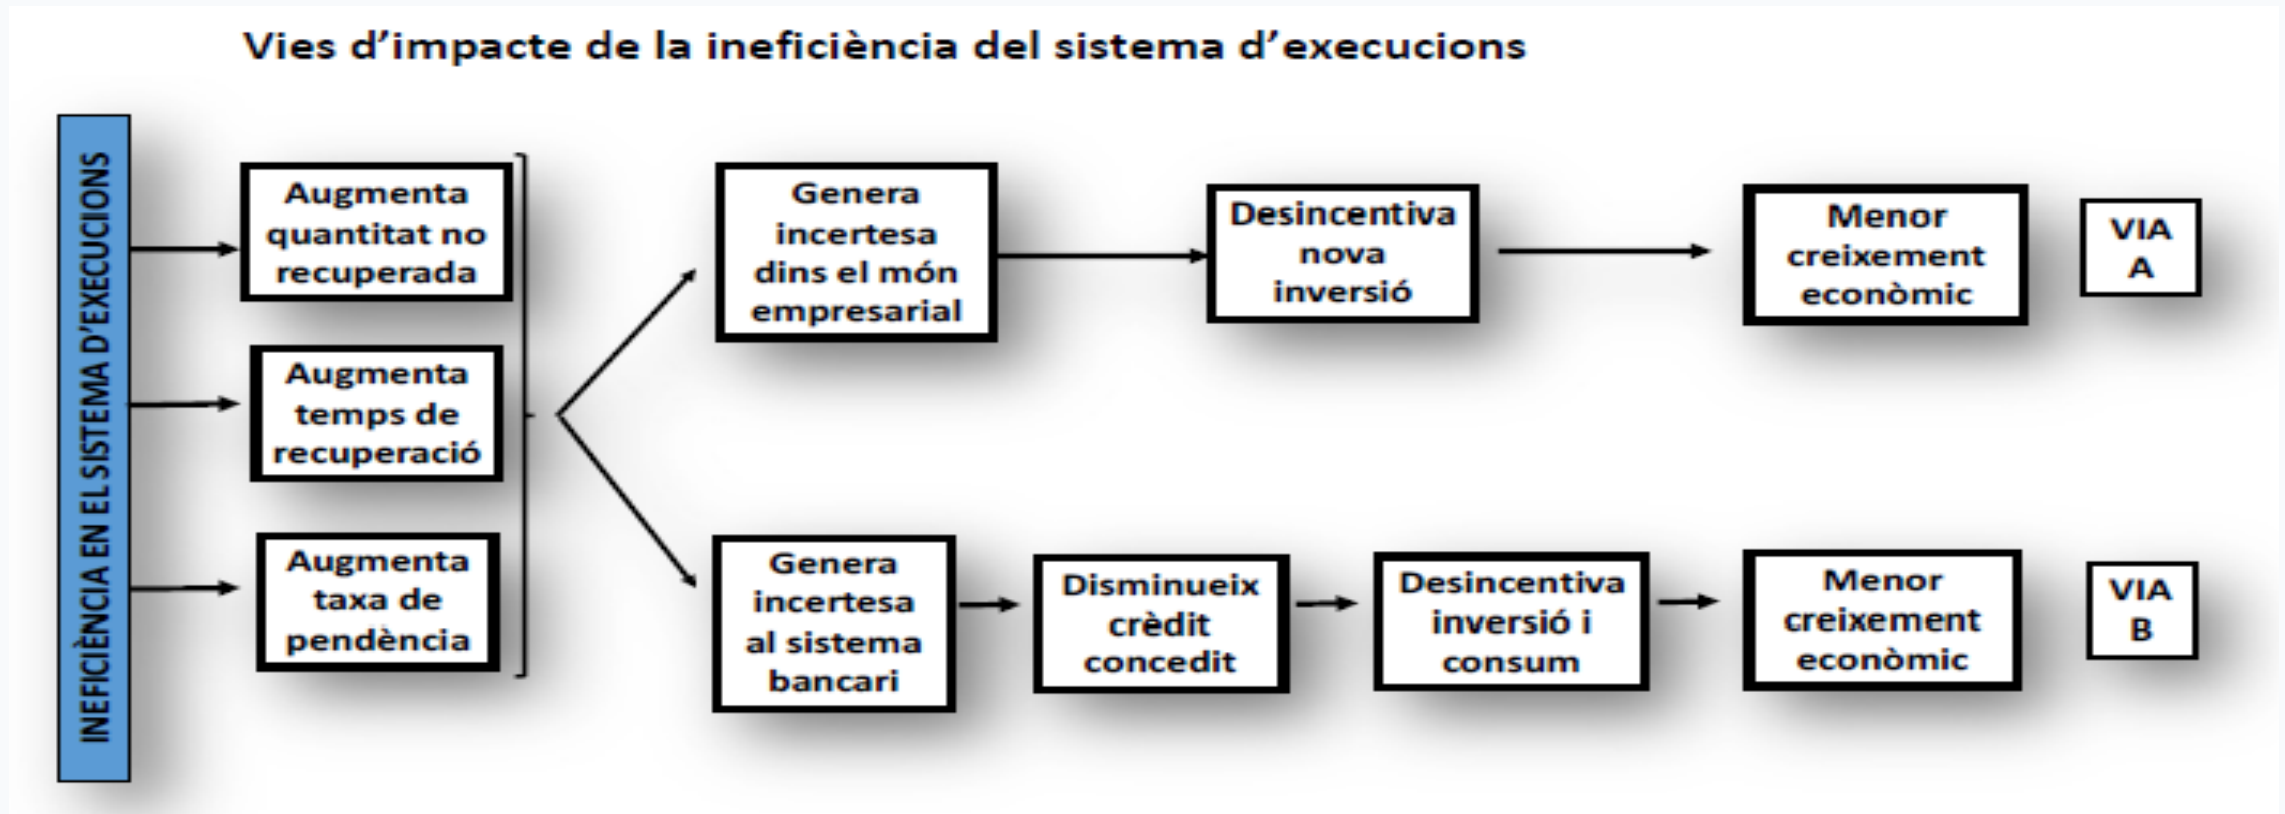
Vies d’impacte de la ineficiència del sistema d’execucions

INEFICIÈNCIA EN EL SISTEMA D’EXECUCIONS

Augmenta quantitat no recuperada

Augmenta temps de recuperació

Augmenta taxa de pendència

Genera incertesa dins el món empresarial

Desincentiva nova inversió

Menor creixement econòmic

VIA A

Genera incertesa al sistema bancari

Disminueix crèdit concedit

Desincentiva inversió i consum

Menor creixement econòmic

VIA B